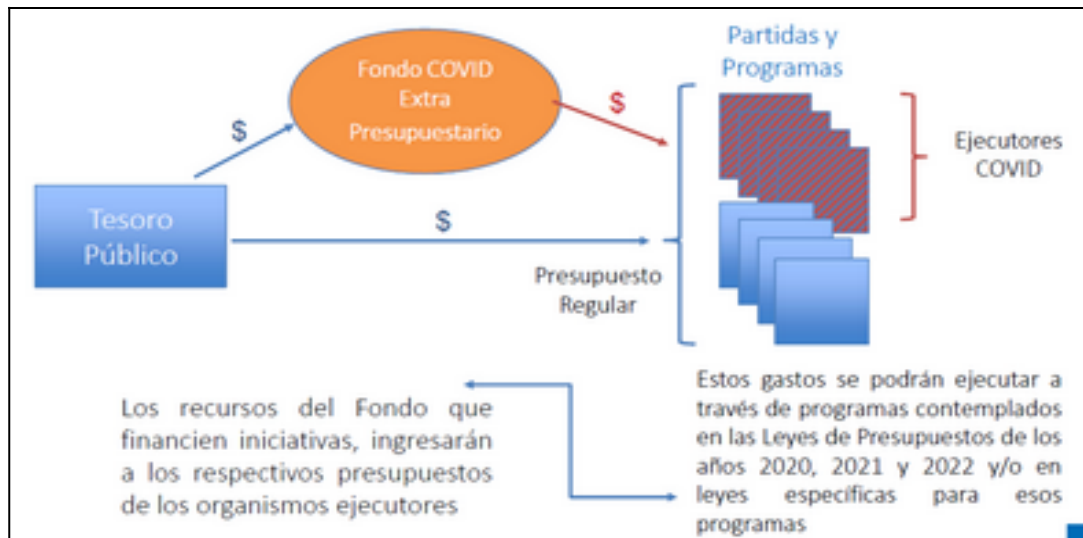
Partidas y Programas

Fondo COVID Extra Presupuestario

$

$

Ejecutores COVID

Tesoro Público

$

Presupuesto Regular

Los recursos del Fondo que financien iniciativas, ingresarán a los respectivos presupuestos de los organismos ejecutores

Estos gastos se podrán ejecutar a través de programas contemplados en las Leyes de Presupuestos de los años 2020, 2021 y 2022 y/o en leyes específicas para esos programas